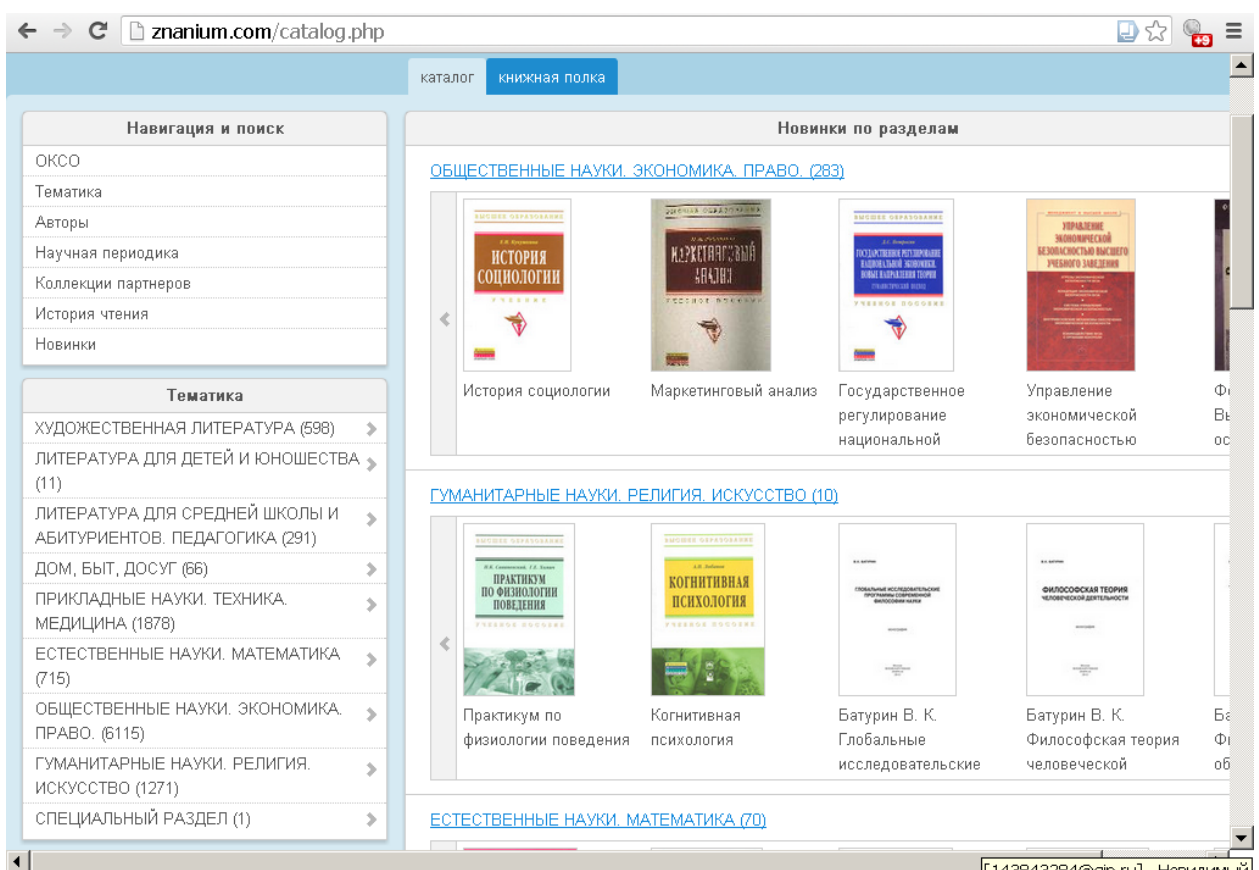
znanium.com/catalog.php

каталог книжная полка

Навигация и поиск
ОКСО
Тематика
Авторы
Научная периодика
Коллекции партнеров
История чтения
Новинки

Тематика
ХУДОЖЕСТВЕННАЯ ЛИТЕРАТУРА (598)
ЛИТЕРАТУРА ДЛЯ ДЕТЕЙ И ЮНОШЕСТВА (11)
ЛИТЕРАТУРА ДЛЯ СРЕДНЕЙ ШКОЛЫ И АБИТУРИЕНТОВ. ПЕДАГОГИКА (291)
ДОМ, БЫТ, ДОСУГ (66)
ПРИКЛАДНЫЕ НАУКИ. ТЕХНИКА. МЕДИЦИНА (1878)
ЕСТЕСТВЕННЫЕ НАУКИ. МАТЕМАТИКА (715)
ОБЩЕСТВЕННЫЕ НАУКИ. ЭКОНОМИКА. ПРАВО. (6115)
ГУМАНИТАРНЫЕ НАУКИ. РЕЛИГИЯ. ИСКУССТВО (1271)
СПЕЦИАЛЬНЫЙ РАЗДЕЛ (1)

Новинки по разделам

ОБЩЕСТВЕННЫЕ НАУКИ. ЭКОНОМИКА. ПРАВО. (283)

ВЫСШЕЕ ОБРАЗОВАНИЕ
ИСТОРИЯ СОЦИОЛОГИИ
УЧЕБНИК
История социологии

МАРКЕТИНГОВЫЙ АНАЛИЗ
Маркетинговый анализ

ГОСУДАРСТВЕННОЕ РЕГУЛИРОВАНИЕ НАЦИОНАЛЬНОЙ ЭКОНОМИКИ. НОВЫЕ НАПРАВЛЕНИЯ ТЕОРИИ
Государственное регулирование национальной

УПРАВЛЕНИЕ ЭКОНОМИЧЕСКОЙ БЕЗОПАСНОСТЬЮ ВЫСШЕГО УЧЕБНОГО ЗАВЕДЕНИЯ
Управление экономической безопасностью

Ф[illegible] Вь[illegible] ос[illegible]

ГУМАНИТАРНЫЕ НАУКИ. РЕЛИГИЯ. ИСКУССТВО (10)

ВЫСШЕЕ ОБРАЗОВАНИЕ
ПРАКТИКУМ ПО ФИЗИОЛОГИИ ПОВЕДЕНИЯ
УЧЕБНОЕ ПОСОБИЕ
Практикум по физиологии поведения

ВЫСШЕЕ ОБРАЗОВАНИЕ
КОГНИТИВНАЯ ПСИХОЛОГИЯ
Когнитивная психология

ГЛОБАЛЬНЫЕ ИССЛЕДОВАТЕЛЬСКИЕ ПРОГРАММЫ СОВРЕМЕННОЙ ФИЛОСОФИИ НАУКИ
Батурин В. К. Глобальные исследовательские

ФИЛОСОФСКАЯ ТЕОРИЯ ЧЕЛОВЕЧЕСКОЙ ДЕЯТЕЛЬНОСТИ
Батурин В. К. Философская теория человеческой

Ба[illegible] Фи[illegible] об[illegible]

ЕСТЕСТВЕННЫЕ НАУКИ. МАТЕМАТИКА (70)

[143843384@qip.ru] - Невидимый